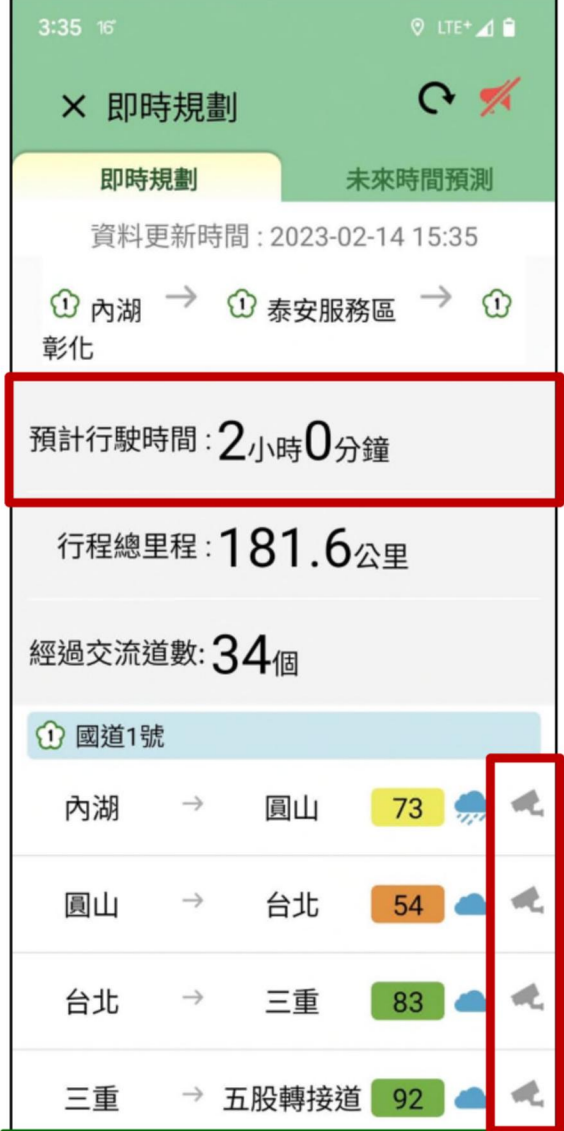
3:35 16 LTE+

× 即時規劃

即時規劃 未來時間預測

資料更新時間：2023-02-14 15:35

1 內湖 → 1 泰安服務區 → 1 彰化

預計行駛時間：2小時0分鐘

行程總里程：181.6公里

經過交流道數：34個

1 國道1號

內湖 → 圓山 73

圓山 → 台北 54

台北 → 三重 83

三重 → 五股轉接道 92